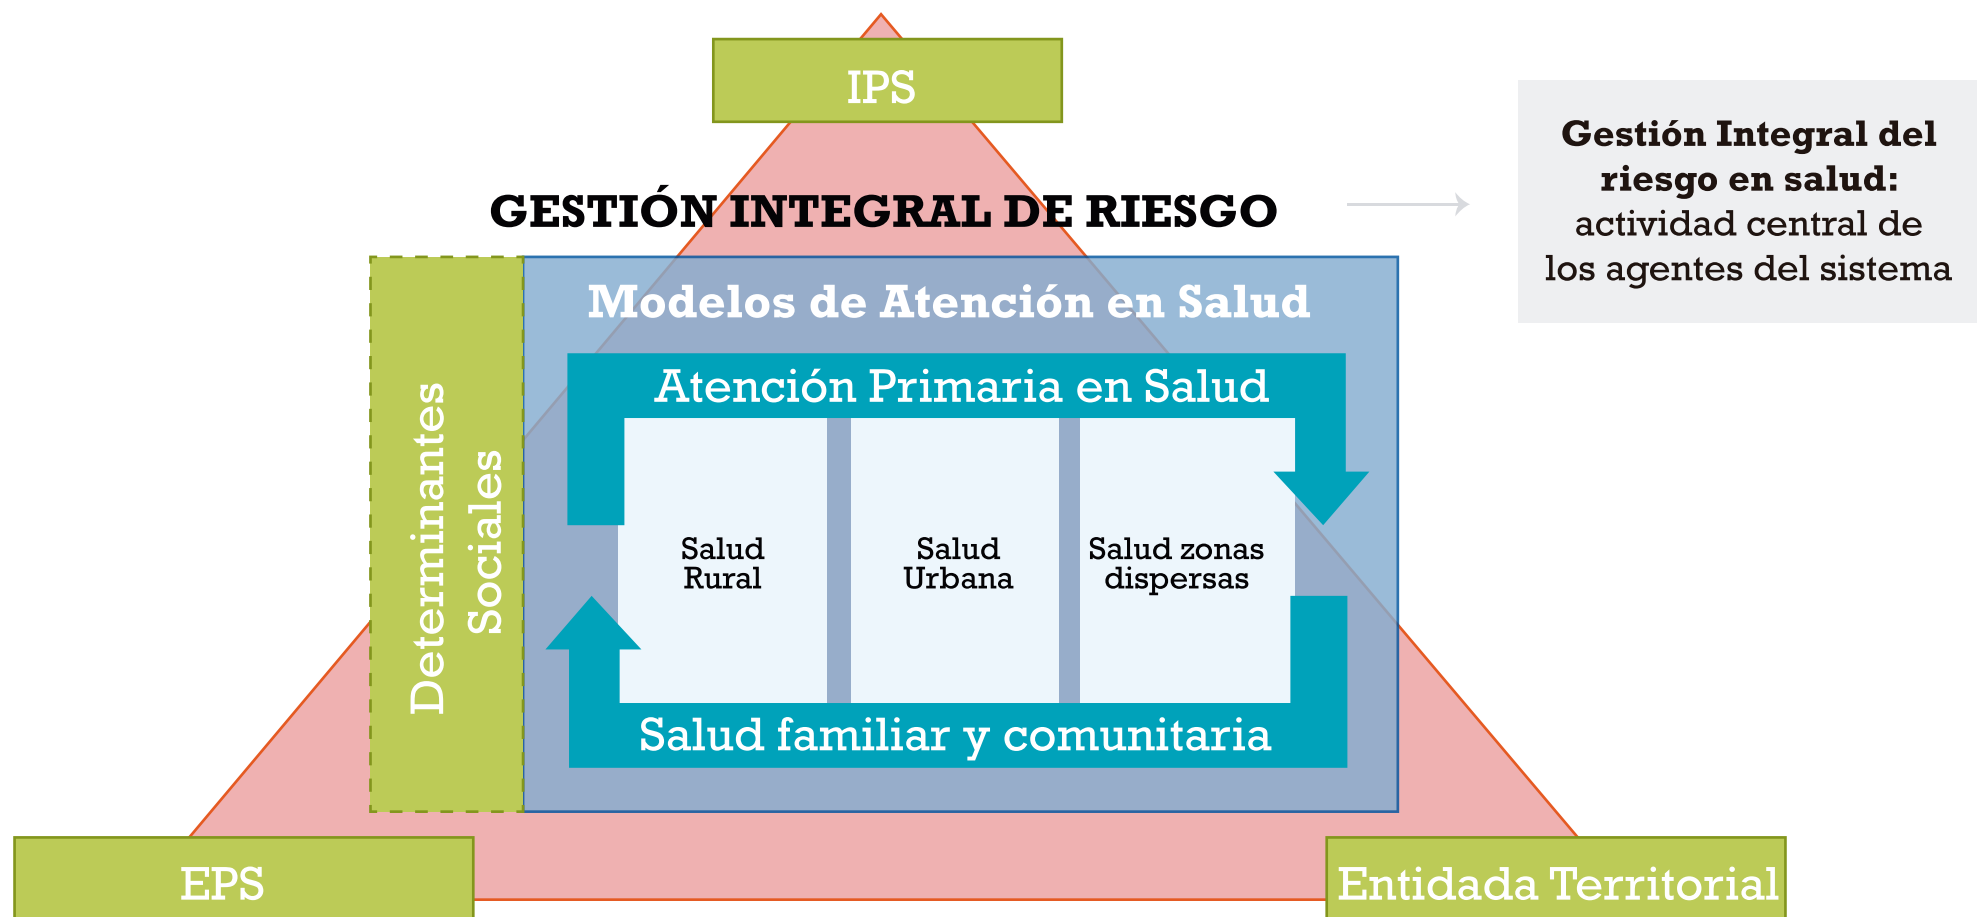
IPS

GESTIÓN INTEGRAL DE RIESGO

**Gestión Integral del riesgo en salud:** actividad central de los agentes del sistema

Modelos de Atención en Salud

Determinantes Sociales

Atención Primaria en Salud

Salud Rural

Salud Urbana

Salud zonas dispersas

Salud familiar y comunitaria

EPS

Entidada Territorial